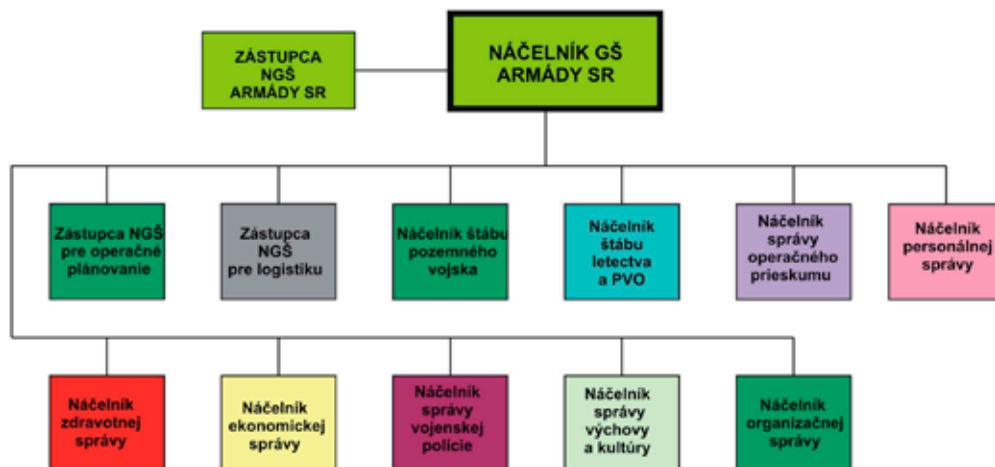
ZÁSTUPCA NGŠ ARMÁDY SR

NÁČELNÍK GŠ ARMÁDY SR

Zástupca NGŠ pre operačné plánovanie

Zástupca NGŠ pre logistiku

Náčelník štábu pozemného vojska

Náčelník štábu letectva a PVO

Náčelník správy operačného prieskumu

Náčelník personálnej správy

Náčelník zdravotnej správy

Náčelník ekonomickej správy

Náčelník správy vojenskej polície

Náčelník správy výchovy a kultúry

Náčelník organizačnej správy